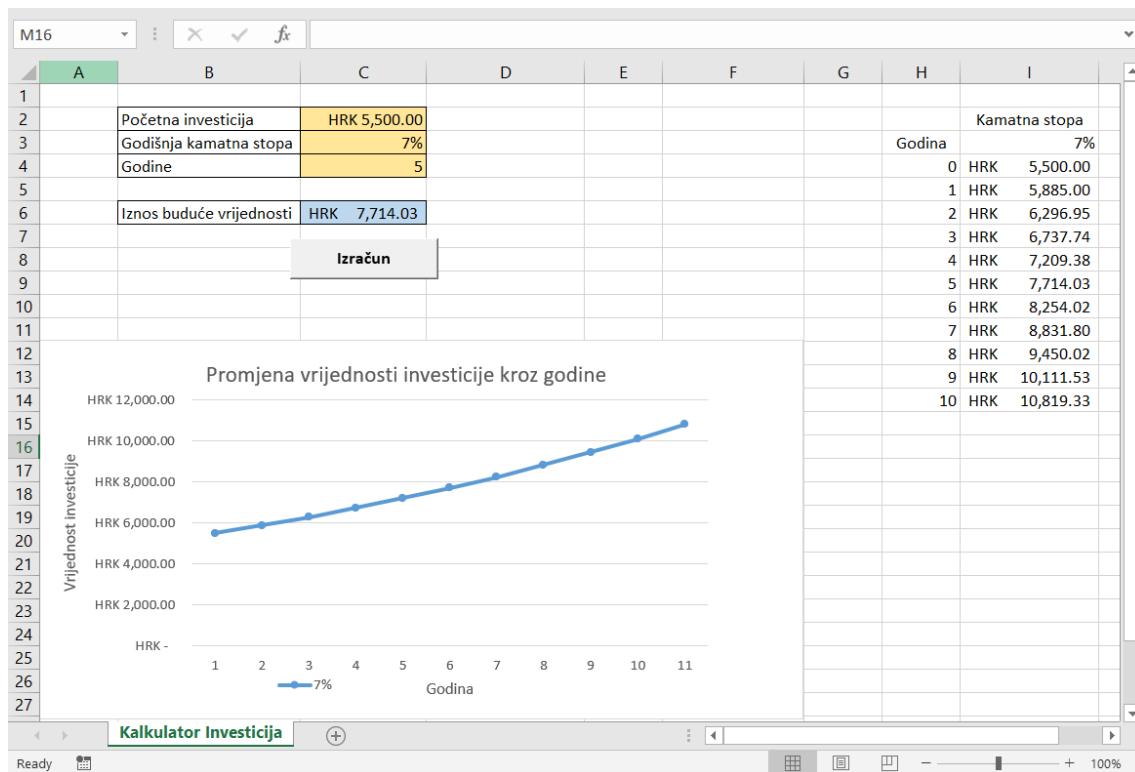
M16 $f_x$

| | A | B | C | D | E | F | G | H | I |
|---|---|---|---|---|---|---|---|---|---|
| 1 | | | | | | | | | |
| 2 | | Početna investicija | HRK 5,500.00 | | | | | | Kamatna stopa |
| 3 | | Godišnja kamatna stopa | 7% | | | | | Godina | 7% |
| 4 | | Godine | 5 | | | | | 0 | HRK 5,500.00 |
| 5 | | | | | | | | 1 | HRK 5,885.00 |
| 6 | | Iznos buduće vrijednosti | HRK 7,714.03 | | | | | 2 | HRK 6,296.95 |
| 7 | | | | | | | | 3 | HRK 6,737.74 |
| 8 | | | | | | | | 4 | HRK 7,209.38 |
| 9 | | | | | | | | 5 | HRK 7,714.03 |
| 10 | | | | | | | | 6 | HRK 8,254.02 |
| 11 | | | | | | | | 7 | HRK 8,831.80 |
| 12 | | | | | | | | 8 | HRK 9,450.02 |
| 13 | | | | | | | | 9 | HRK 10,111.53 |
| 14 | | | | | | | | 10 | HRK 10,819.33 |

15 16 17 18 19 20 21 22 23 24 25 26 27

Izračun

Promjena vrijednosti investicije kroz godine

HRK 12,000.00
HRK 10,000.00
HRK 8,000.00
HRK 6,000.00
HRK 4,000.00
HRK 2,000.00
HRK -

Vrijednost investicije

1 2 3 4 5 6 7 8 9 10 11

7%

Godina

Kalkulator Investicija

Ready

100%